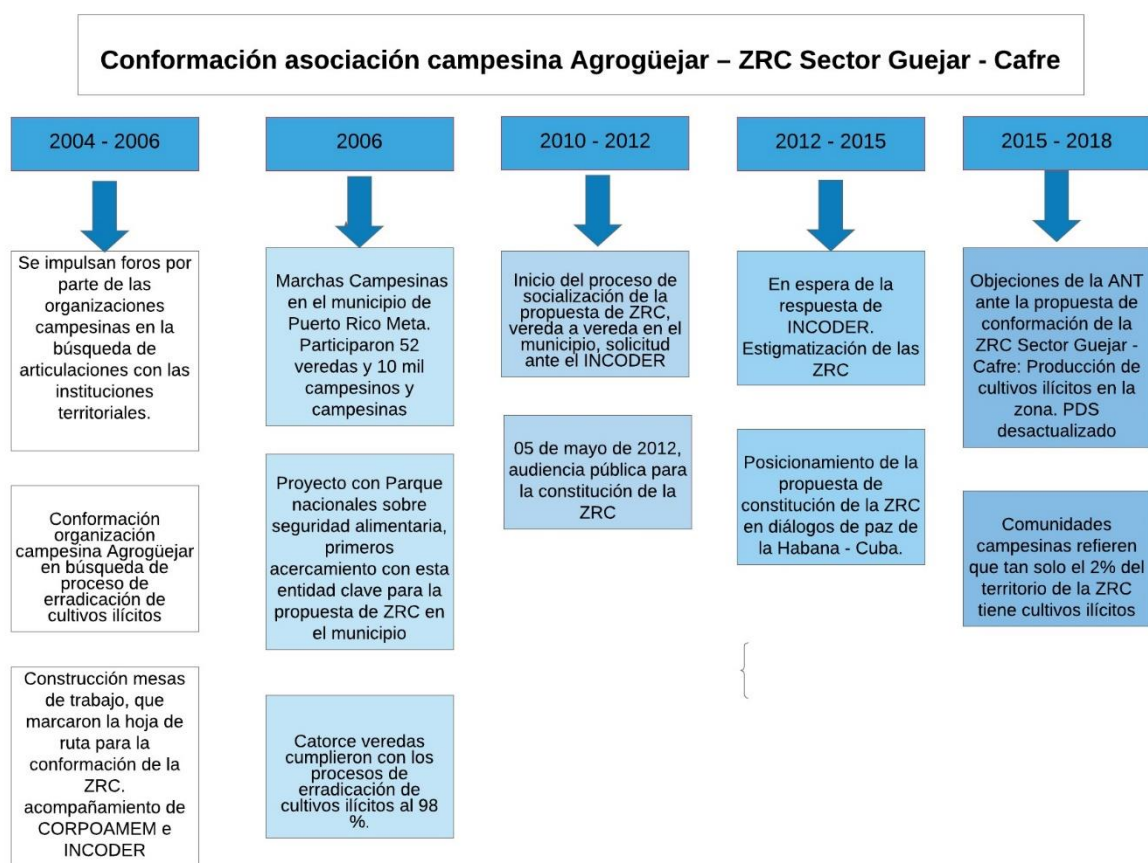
Conformación asociación campesina Agrogüejar – ZRC Sector Guejar - Cafre

2004 - 2006

Se impulsan foros por parte de las organizaciones campesinas en la búsqueda de articulaciones con las instituciones territoriales.

Conformación organización campesina Agrogüejar en búsqueda de proceso de erradicación de cultivos ilícitos

Construcción mesas de trabajo, que marcaron la hoja de ruta para la conformación de la ZRC. acompañamiento de CORPOAMEM e INCODER

2006

Marchas Campesinas en el municipio de Puerto Rico Meta. Participaron 52 veredas y 10 mil campesinos y campesinas

Proyecto con Parque nacionales sobre seguridad alimentaria, primeros acercamiento con esta entidad clave para la propuesta de ZRC en el municipio

Catorce veredas cumplieron con los procesos de erradicación de cultivos ilícitos al 98 %.

2010 - 2012

Inicio del proceso de socialización de la propuesta de ZRC, vereda a vereda en el municipio, solicitud ante el INCODER

05 de mayo de 2012, audiencia pública para la constitución de la ZRC

2012 - 2015

En espera de la respuesta de INCODER. Estigmatización de las ZRC

Posicionamiento de la propuesta de constitución de la ZRC en diálogos de paz de la Habana - Cuba.

2015 - 2018

Objeciones de la ANT ante la propuesta de conformación de la ZRC Sector Guejar - Cafre: Producción de cultivos ilícitos en la zona. PDS desactualizado

Comunidades campesinas refieren que tan solo el 2% del territorio de la ZRC tiene cultivos ilícitos